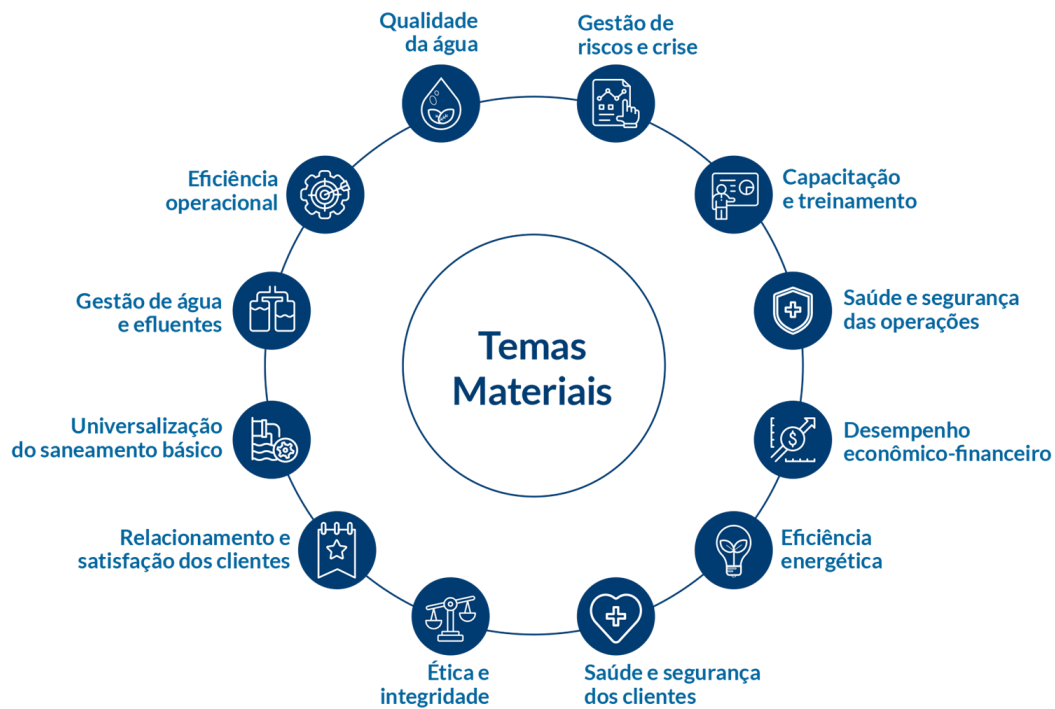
Temas Materiais

Qualidade da água

Gestão de riscos e crise

Capacitação e treinamento

Saúde e segurança das operações

Desempenho econômico-financeiro

Eficiência energética

Saúde e segurança dos clientes

Ética e integridade

Relacionamento e satisfação dos clientes

Universalização do saneamento básico

Gestão de água e efluentes

Eficiência operacional